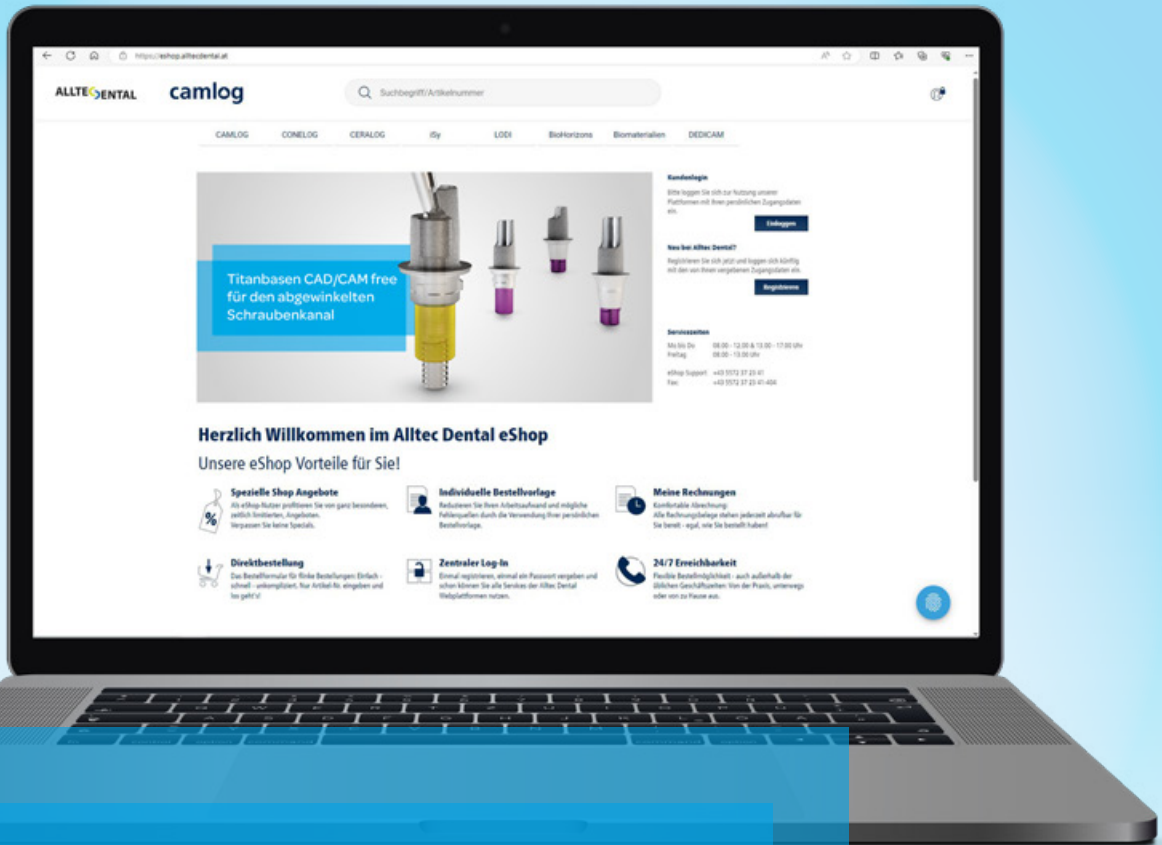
https://eshop.alltecdental.at

ALLTEC DENTAL camlog

Suchbegriff/Artikelnummer

CAMLOG CONELOG CERALOG iSy LODI BioHorizons Biomaterialien DEDICAM

Titanbasen CAD/CAM free für den abgewinkelten Schraubenkanal

Kundenlogin
Bitte loggen Sie sich zur Nutzung unserer Plattformen mit Ihren persönlichen Zugangsdaten ein.
Einloggen

Neu bei Alltec Dental?
Registrieren Sie sich jetzt und loggen sich künftig mit den von Ihnen vergebenen Zugangsdaten ein.
Registrieren

Servicezeiten
Mo bis Do 08.00 - 12.00 & 13.00 - 17.00 Uhr
Freitag 08.00 - 13.00 Uhr

eShop Support +43 5572 37 23 41
Fax +43 5572 37 23 41-404

Herzlich Willkommen im Alltec Dental eShop
Unsere eShop Vorteile für Sie!

Spezielle Shop Angebote
Als eShop-Nutzer profitieren Sie von ganz besonderen, zeitlich limitierten, Angeboten. Verpassen Sie keine Specials.

Individuelle Bestellvorlage
Reduzieren Sie Ihren Arbeitsaufwand und mögliche Fehlerquellen durch die Verwendung Ihrer persönlichen Bestellvorlage.

Meine Rechnungen
Komfortable Abrechnung: Alle Rechnungsbelege stehen jederzeit abrufbar für Sie bereit - egal, wie Sie bestellt haben!

Direktbestellung
Das Bestellformular für flinke Bestellungen: Einfach - schnell - unkompliziert. Nur Artikel-Nr. eingeben und los geht's!

Zentraler Log-In
Einmal registrieren, einmal ein Passwort vergeben und schon können Sie alle Services der Alltec Dental Webplattformen nutzen.

24/7 Erreichbarkeit
Flexible Bestellmöglichkeit - auch außerhalb der üblichen Geschäftszeiten: Von der Praxis, unterwegs oder von zu Hause aus.